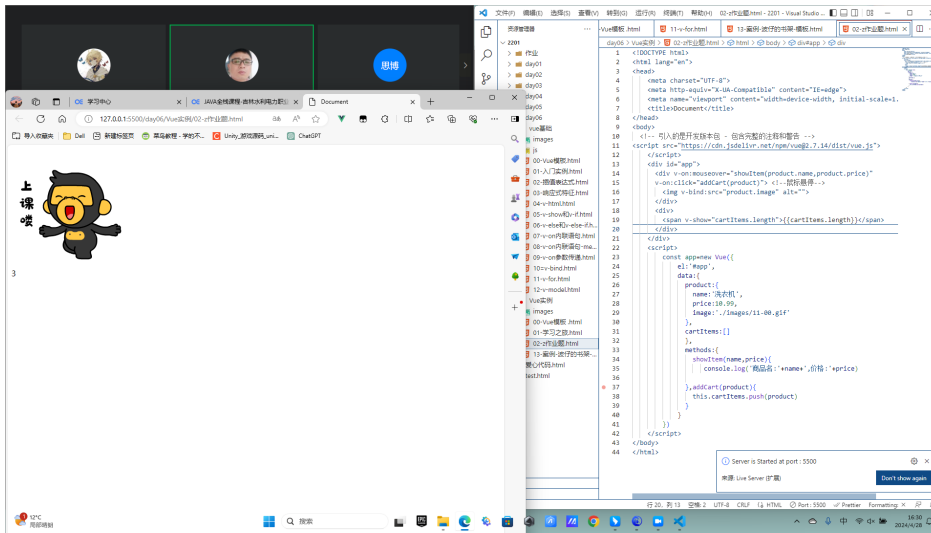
思博

学习中心
JAVA全栈课程-吉林水利电力职业
Document
127.0.0.1:5500/day06/Vue实例/02-z作业题.html
导入收藏夹 Dell 新建标签页 菜鸟教程 - 学的不... Unity_游戏源码_uni... ChatGPT

上课喽

3

文件(F) 编辑(E) 选择(S) 查看(V) 转到(G) 运行(R) 终端(T) 帮助(H) 02-z作业题.html - 2201 - Visual Studio ...

资源管理器
2201
作业
day01
day02
day03
day04
day05
day06
vue基础
images
js
00-Vue模板.html
01-入门实例.html
02-插值表达式.html
03-绑定式特性.html
04-v-html.html
05-v-show和v-if.html
06-v-else和v-else-if.h...
07-v-on内联语句.html
08-v-on内联语句-me...
09-v-on参数传递.html
10=v-bind.html
11-v-for.html
12-v-model.html
Vue实例
images
00-Vue模板.html
01-学习之旅.html
02-z作业题.html
13-案例-波仔的书架-...
核心代码
test.html

-Vue模板.html 11-v-for.html 13-案例-波仔的书架-模板.html 02-z作业题.html

day06 > Vue实例 > 02-z作业题.html > html > body > div#app > div

1 <!DOCTYPE html>
2 <html lang="en">
3 <head>
4 <meta charset="UTF-8">
5 <meta http-equiv="X-UA-Compatible" content="IE=edge">
6 <meta name="viewport" content="width=device-width, initial-scale=1.
7 <title>Document</title>
8 </head>
9 <body>
10 <!-- 引入的是开发版本包 - 包含完整的注释和警告 -->
11 <script src="https://cdn.jsdelivr.net/npm/vue@2.7.14/dist/vue.js">
12 </script>
13 <div id="app">
14 <div v-on:mouseover="showItem(product.name,product.price)"
15 v-on:click="addCart(product)"> <!--鼠标悬停-->
16 <img v-bind:src="product.image" alt="">
17 </div>
18 <div>
19 <span v-show="cartItems.length">{{cartItems.length}}</span>
20 </div>
21 </div>
22 <script>
23 const app=new Vue({
24 el:'#app',
25 data:{
26 product:{
27 name:'洗衣机',
28 price:10.99,
29 image:'./images/11-00.gif'
30 },
31 cartItems:[]
32 },
33 methods:{
34 showItem(name,price){
35 console.log('商品名:'+name+',价格:'+price)
36
37 },addCart(product){
38 this.cartItems.push(product)
39 }
40 }
41 })
42 </script>
43 </body>
44 </html>

Server is Started at port : 5500
来源: Live Server (扩展)
Don't show again

行 20, 列 13 空格: 2 UTF-8 CRLF HTML Port : 5500 Prettier Formatting

12°C
局部晴朗
搜索
中
16:30
2024/4/28